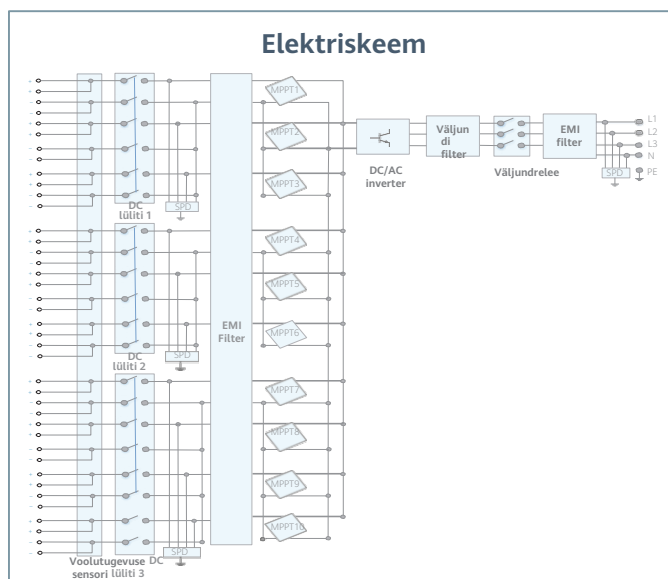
Elektriskeem

DC lüliti 1

SPD

DC lüliti 2

SPD

Voolutugevuse sensori

DC lüliti 3

SPD

EMI Filter

MPPT1
MPPT2
MPPT3
MPPT4
MPPT5
MPPT6
MPPT7
MPPT8
MPPT9
MPPT10

DC/AC inverter

Väljundi filter

Väljundrelee

EMI filter

SPD

L1
L2
L3
N
PE